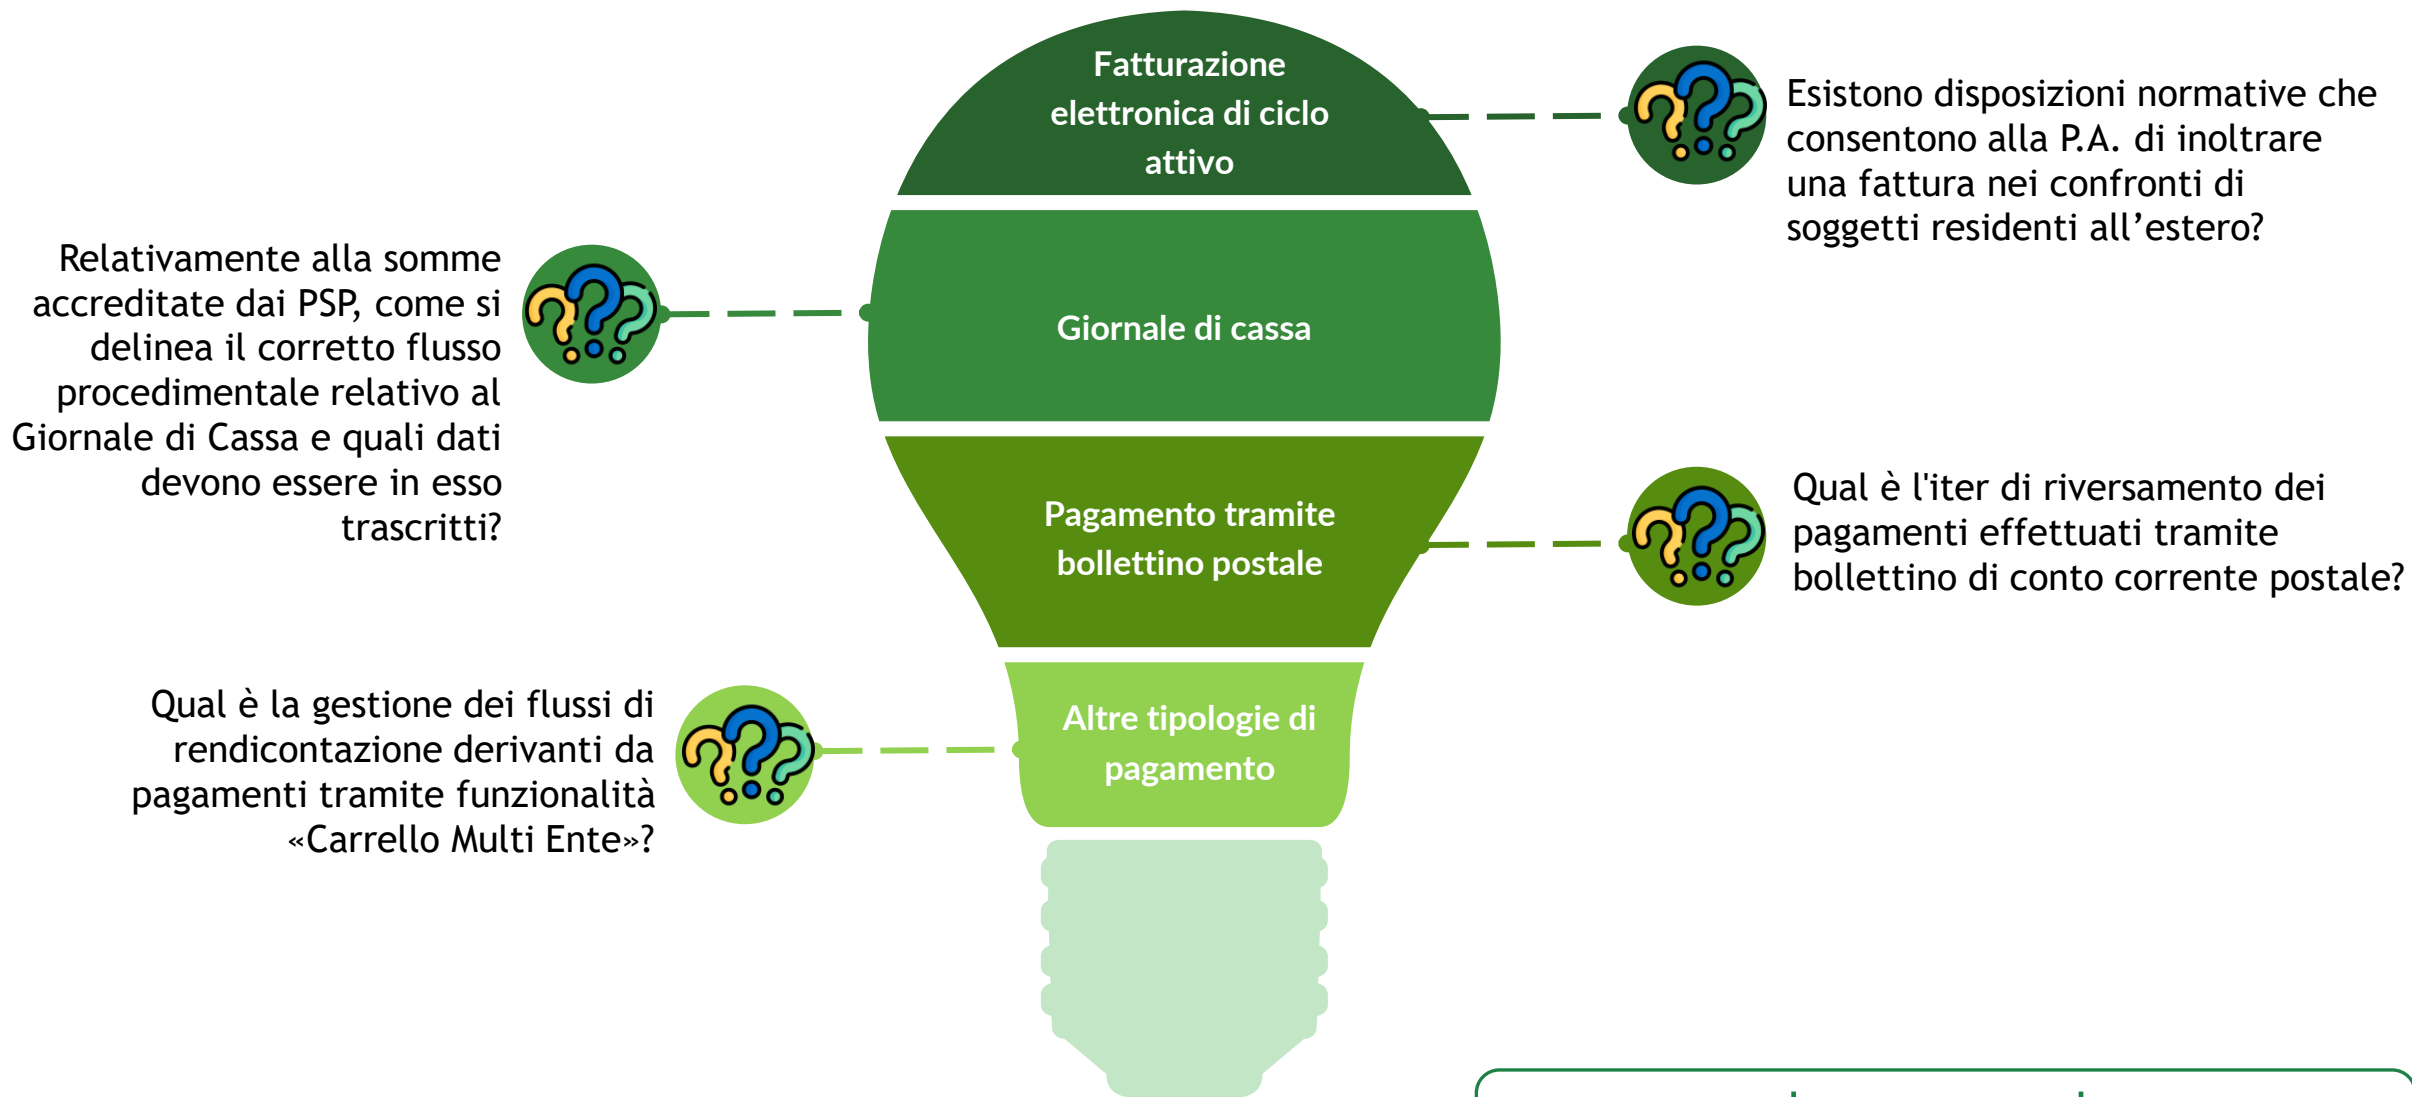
Fatturazione elettronica di ciclo attivo

Esistono disposizioni normative che consentono alla P.A. di inoltrare una fattura nei confronti di soggetti residenti all’estero?

Relativamente alla somme accreditate dai PSP, come si delinea il corretto flusso procedimentale relativo al Giornale di Cassa e quali dati devono essere in esso trascritti?

Giornale di cassa

Pagamento tramite bollettino postale

Qual è l'iter di riversamento dei pagamenti effettuati tramite bollettino di conto corrente postale?

Qual è la gestione dei flussi di rendicontazione derivanti da pagamenti tramite funzionalità «Carrello Multi Ente»?

Altre tipologie di pagamento